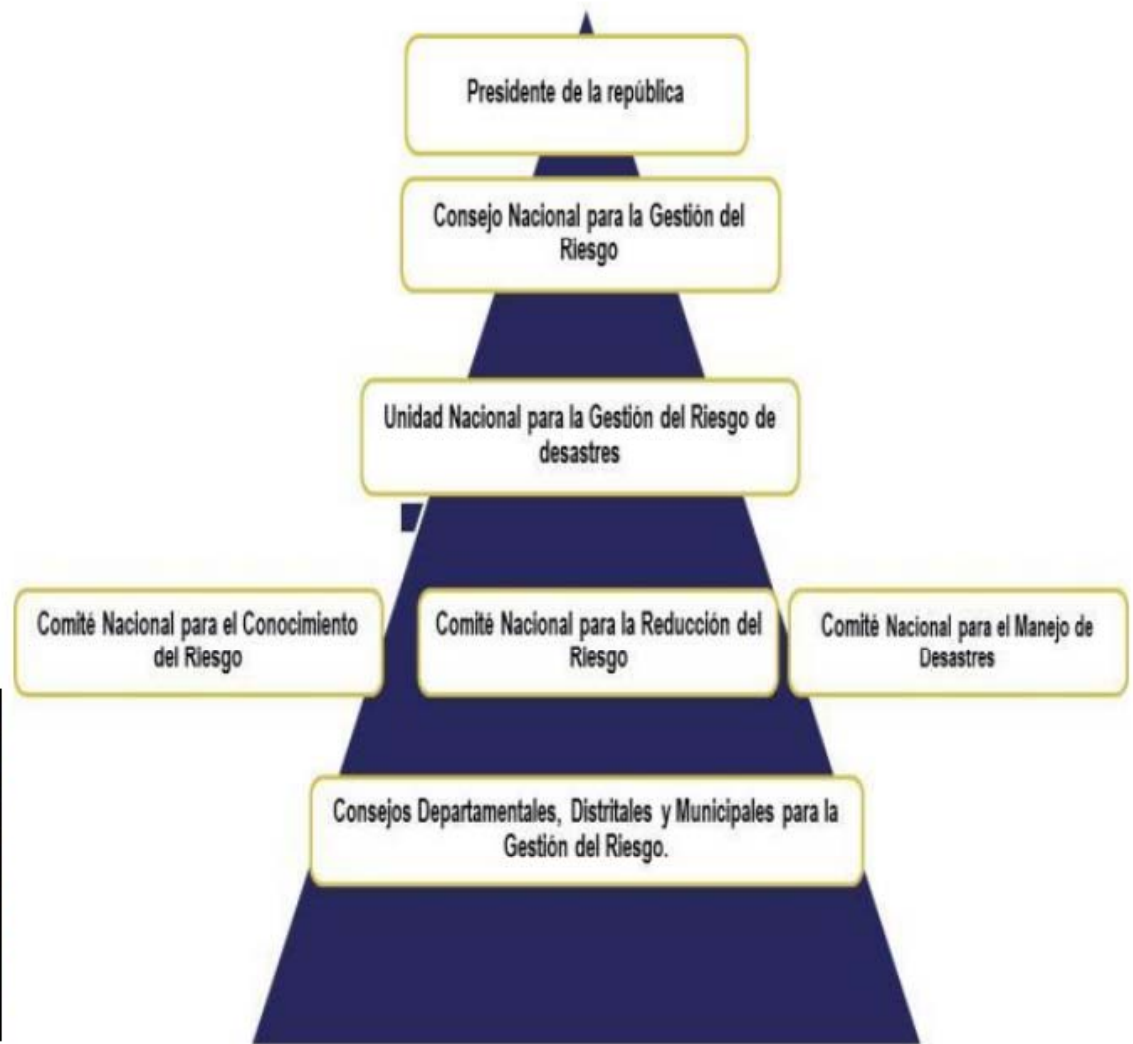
Presidente de la república

Consejo Nacional para la Gestión del Riesgo

Unidad Nacional para la Gestión del Riesgo de desastres

Comité Nacional para el Conocimiento del Riesgo

Comité Nacional para la Reducción del Riesgo

Comité Nacional para el Manejo de Desastres

Consejos Departamentales, Distritales y Municipales para la Gestión del Riesgo.